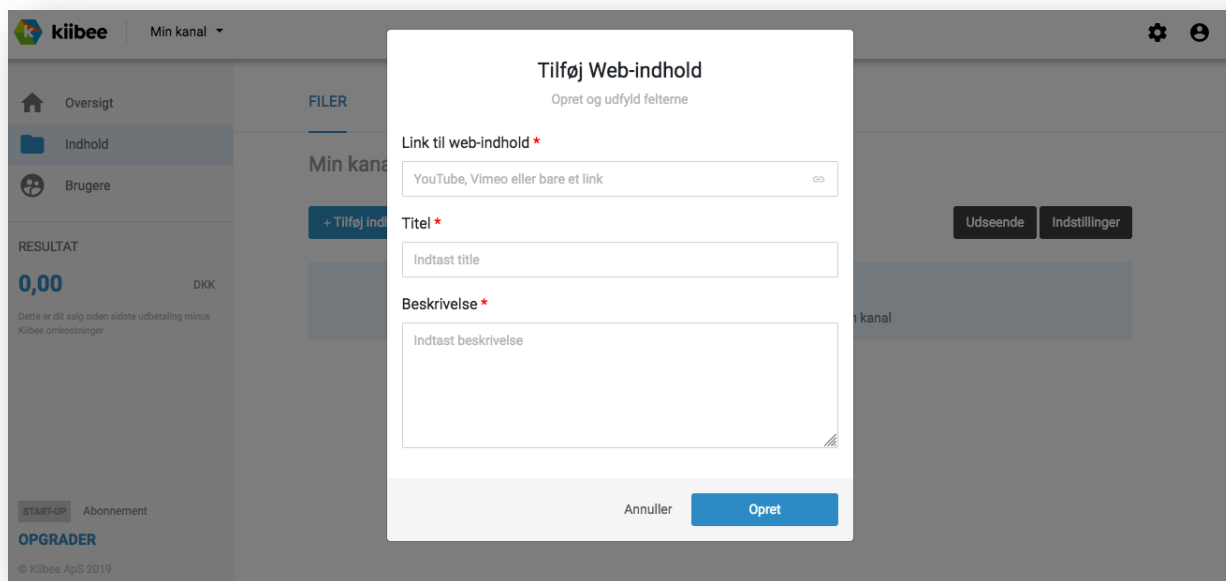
kiibee Min kanal

Oversigt
Indhold
Brugere

RESULTAT
0,00 DKK
Dette er dit salg siden sidste udbetaling minus Kiibee omkostninger

START-UP Abonnement
OPGRADER
© Kiibee ApS 2019

FILER
Min kana
+ Tilføj indh
Udseende Indstillinger
n kanal

Tilføj Web-indhold
Opret og udfyld felterne

Link til web-indhold *
YouTube, Vimeo eller bare et link

Titel *
Indtast title

Beskrivelse *
Indtast beskrivelse

Annuller Opret